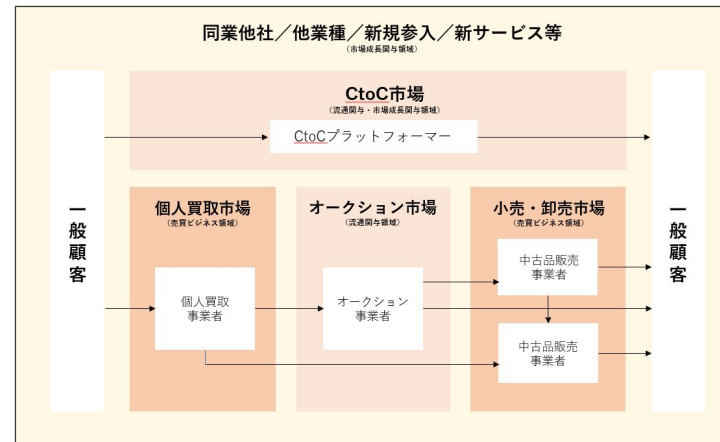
同業他社／他業種／新規参入／新サービス等
(市場成長関与領域)

一般顧客

CtoC市場
(流通関与・市場成長関与領域)

CtoCプラットフォーマー

個人買取市場
(売買ビジネス領域)

個人買取
事業者

オークション市場
(流通関与領域)

オークション
事業者

小売・卸売市場
(売買ビジネス領域)

中古品販売
事業者

中古品販売
事業者

一般顧客